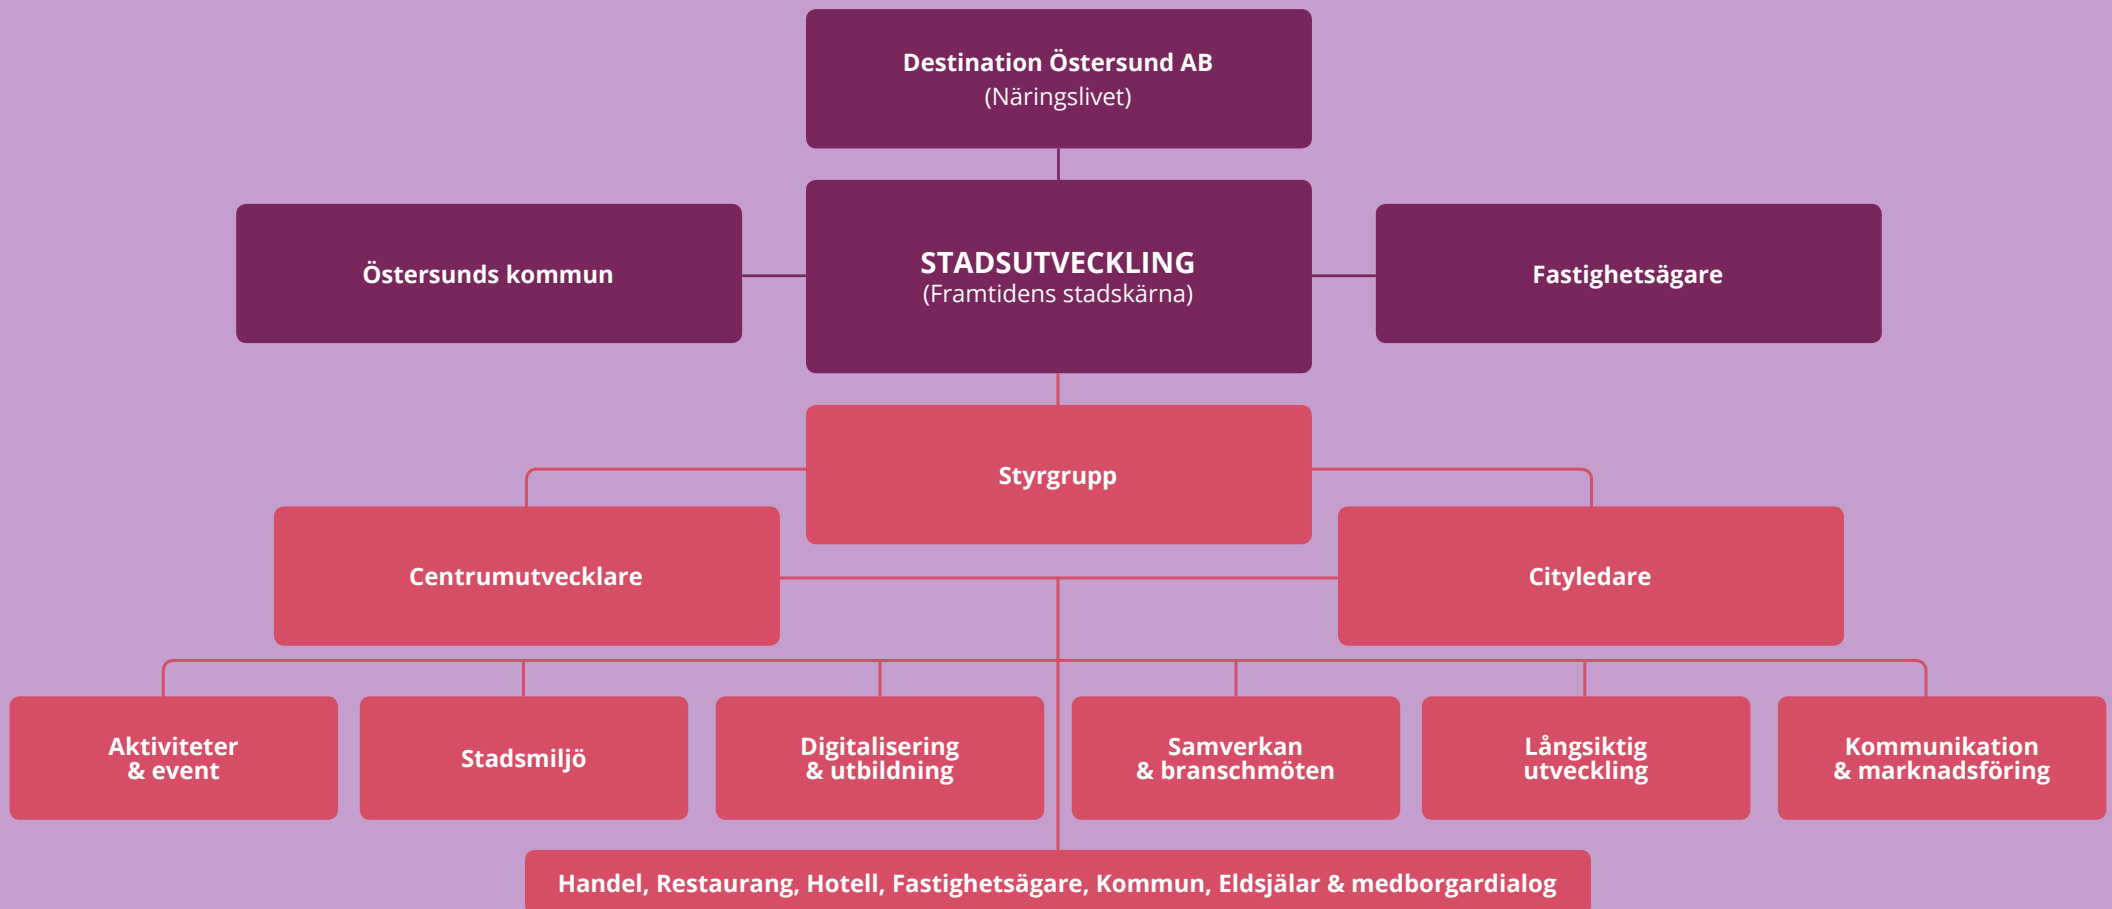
Destination Östersund AB
(Näringslivet)

Östersunds kommun

STADSUTVECKLING
(Framtidens stadskärna)

Fastighetsägare

Styrgrupp

Centrumutvecklare

Cityledare

Aktiviteter
& event

Stadsmiljö

Digitalisering
& utbildning

Samverkan
& branschmöten

Långsiktig
utveckling

Kommunikation
& marknadsföring

Handel, Restaurang, Hotell, Fastighetsägare, Kommun, Eldsjälar & medborgardialog